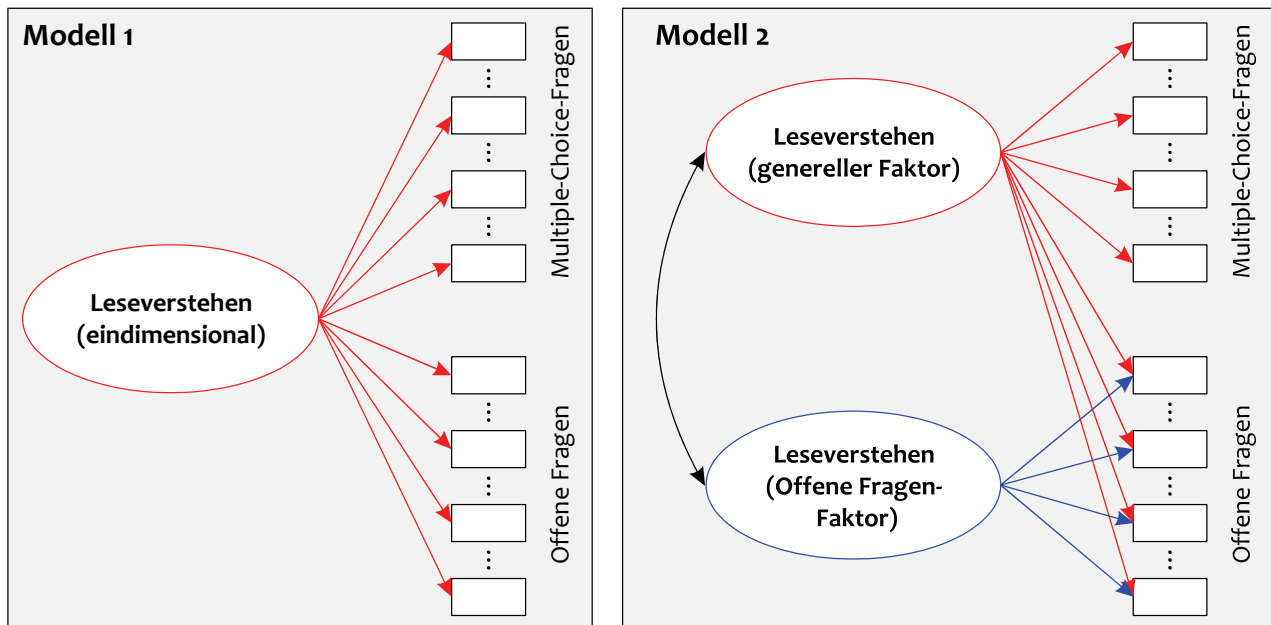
Modell 1

Leseverstehen (eindimensional)

Multiple-Choice-Fragen

Offene Fragen

Modell 2

Leseverstehen (genereller Faktor)

Leseverstehen (Offene Fragen-Faktor)

Multiple-Choice-Fragen

Offene Fragen